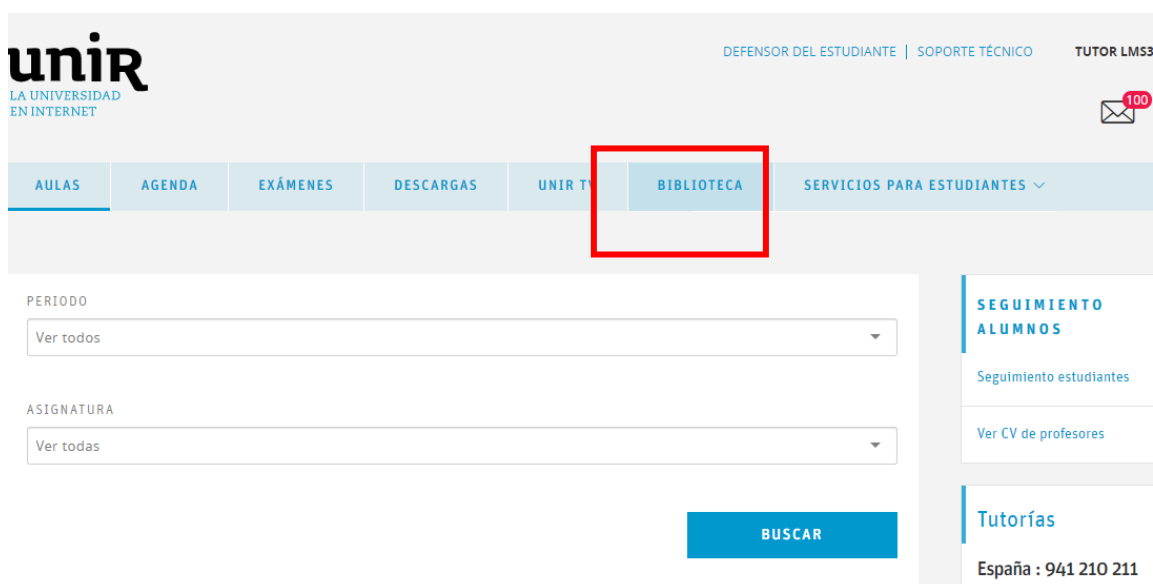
unir
LA UNIVERSIDAD EN INTERNET

DEFENSOR DEL ESTUDIANTE | SOPORTE TÉCNICO

TUTOR LMS3

100

AULAS
AGENDA
EXÁMENES
DESCARGAS
UNIR TV
BIBLIOTECA
SERVICIOS PARA ESTUDIANTES

PERIODO
Ver todos

ASIGNATURA
Ver todas

BUSCAR

SEGUIMIENTO ALUMNOS

Seguimiento estudiantes

Ver CV de profesores

Tutorías

España : 941 210 211